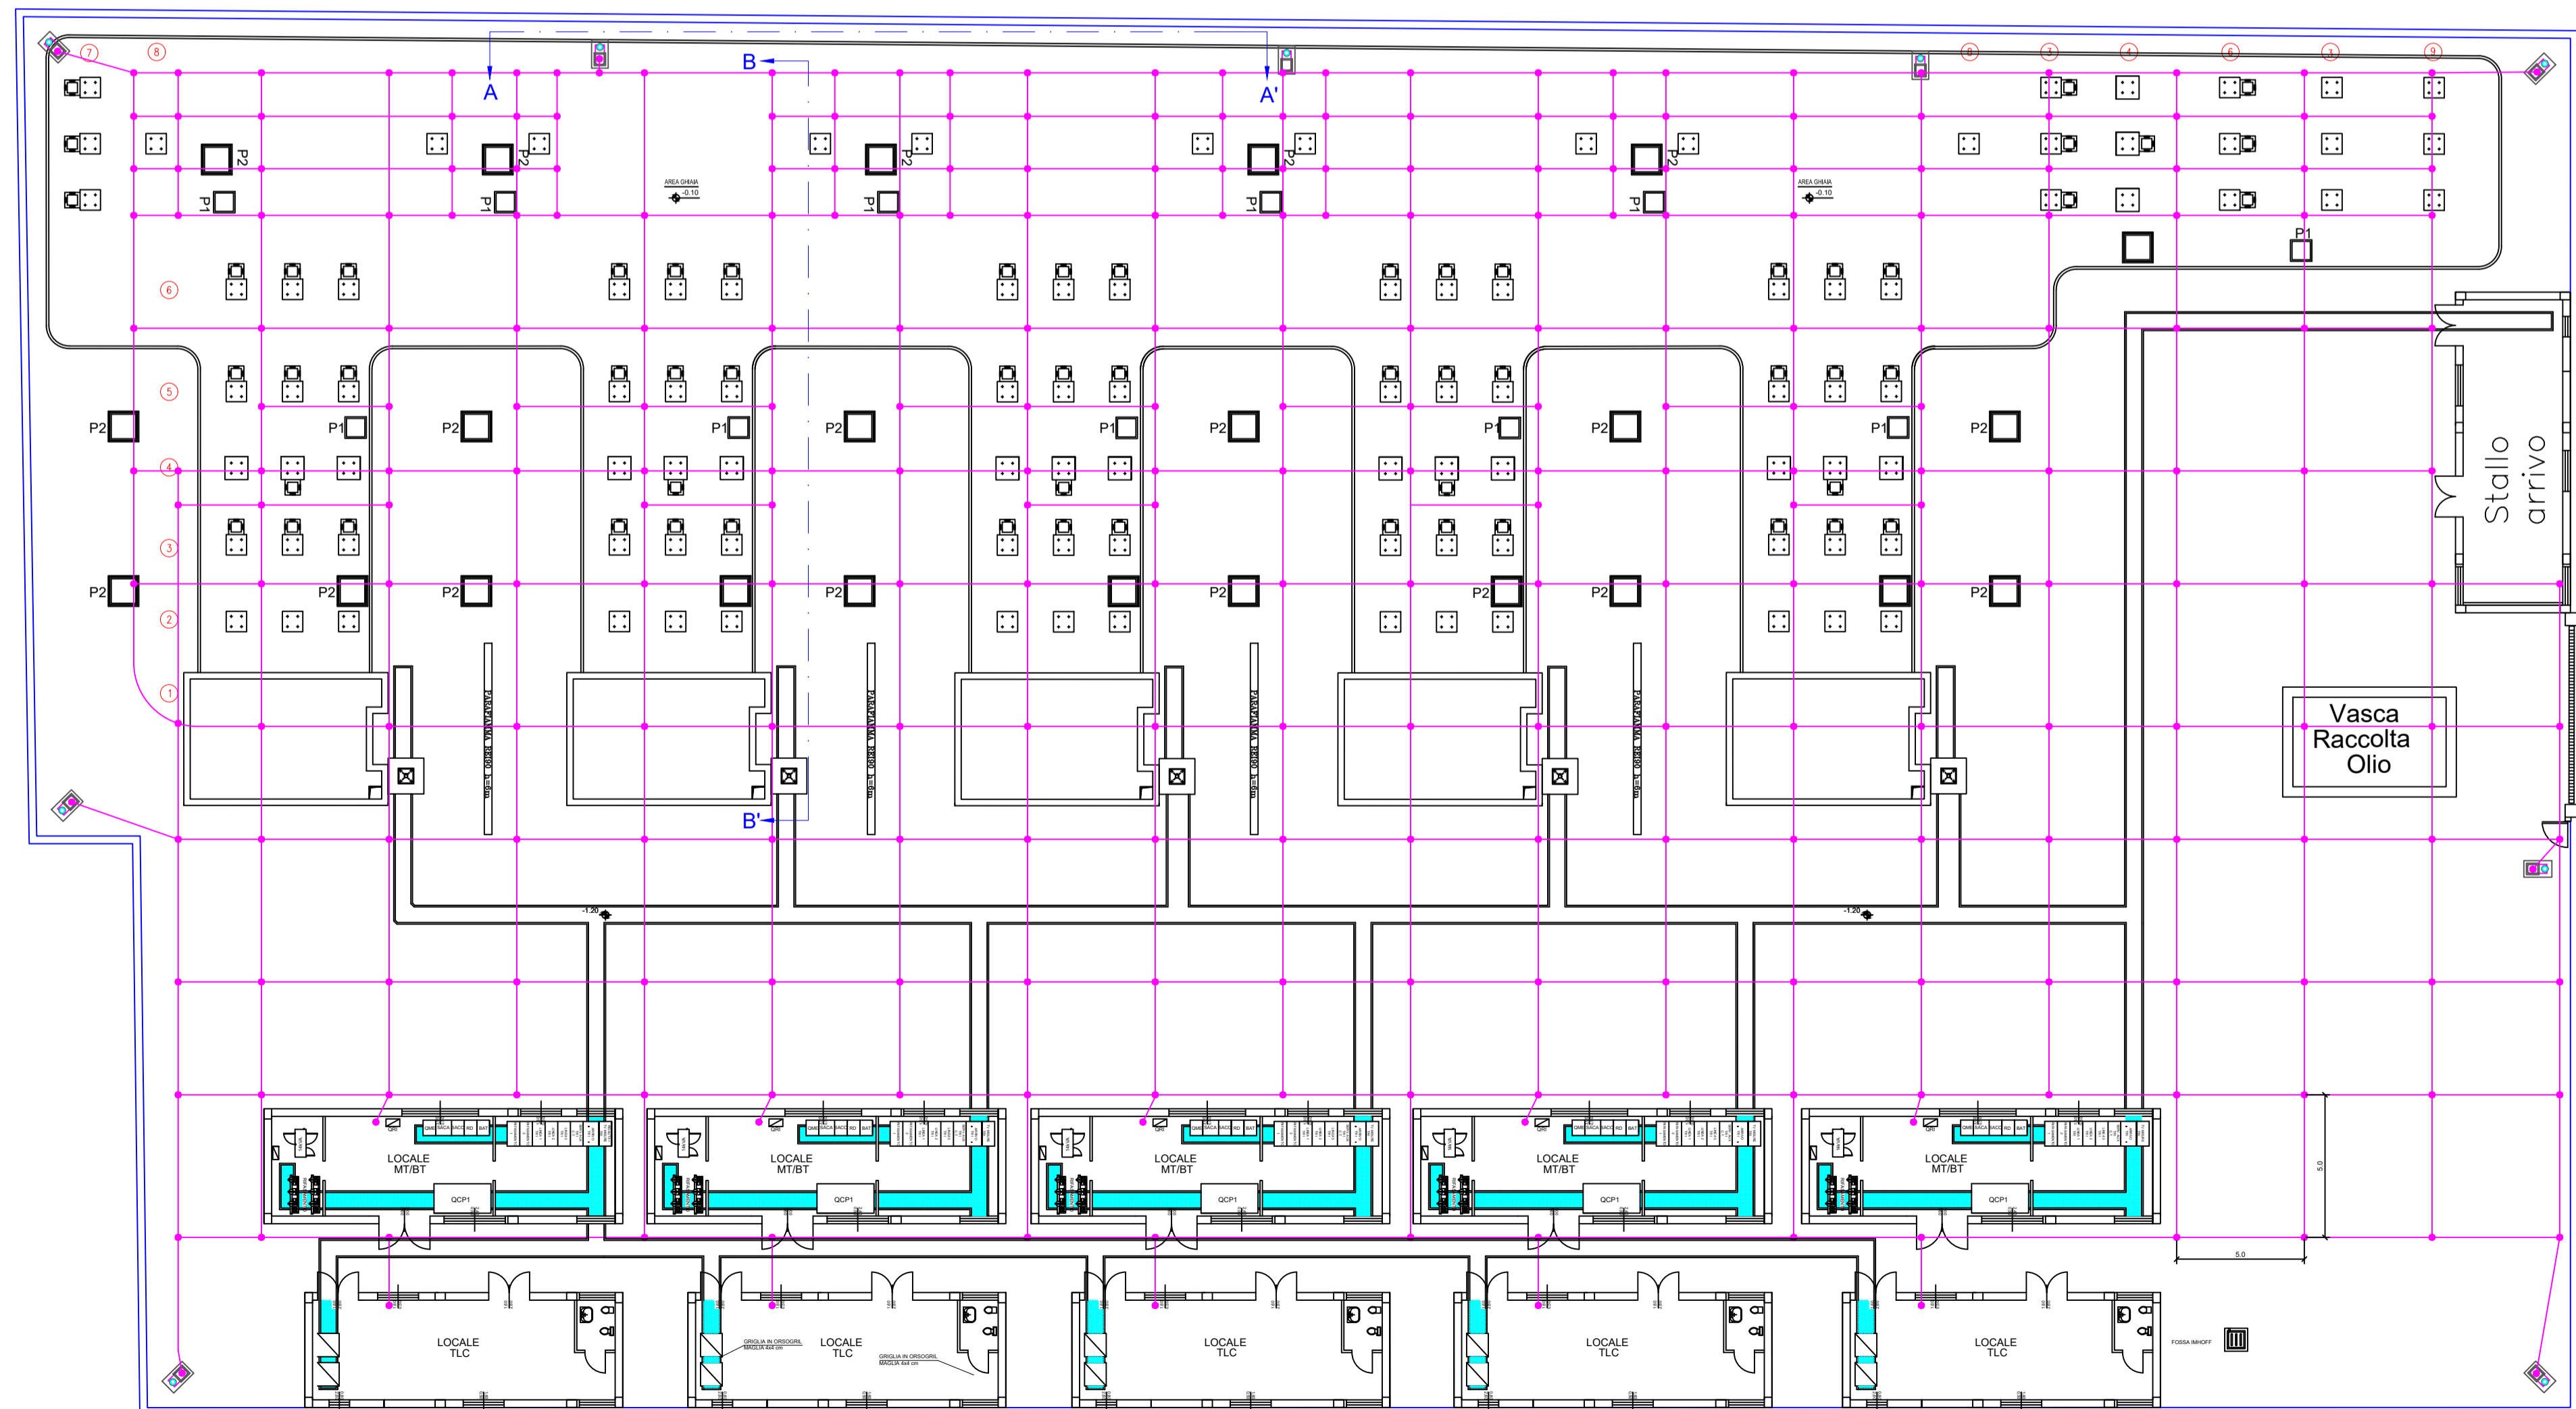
7
8
A
B
A'
P2
P1
P2
P1
AREA GHIAIA
-0.10
P2
P1
P2
P1
P2
P1
AREA GHIAIA
-0.10
8
7
4
6
3
9
P1
6
5
P2
P1
P2
P1
P2
P1
P2
P1
P2
P1
P2
4
3
P2
P2
P2
P2
P2
P2
P2
P2
P2
P2
2
1
PARAFIAMMA REI90 h=6m
PARAFIAMMA REI90 h=6m
PARAFIAMMA REI90 h=6m
PARAFIAMMA REI90 h=6m
B'
Stallo arrivo
Vasca Raccolta Olio
-1.20
-1.20
LOCALE MT/BT
QCP1
LOCALE MT/BT
QCP1
LOCALE MT/BT
QCP1
LOCALE MT/BT
QCP1
LOCALE MT/BT
QCP1
5.0
5.0
LOCALE TLC
GRIGLIA IN ORSOGRIL MAGLIA 4x4 cm
LOCALE TLC
GRIGLIA IN ORSOGRIL MAGLIA 4x4 cm
LOCALE TLC
LOCALE TLC
LOCALE TLC
FOSSA IMHOFF